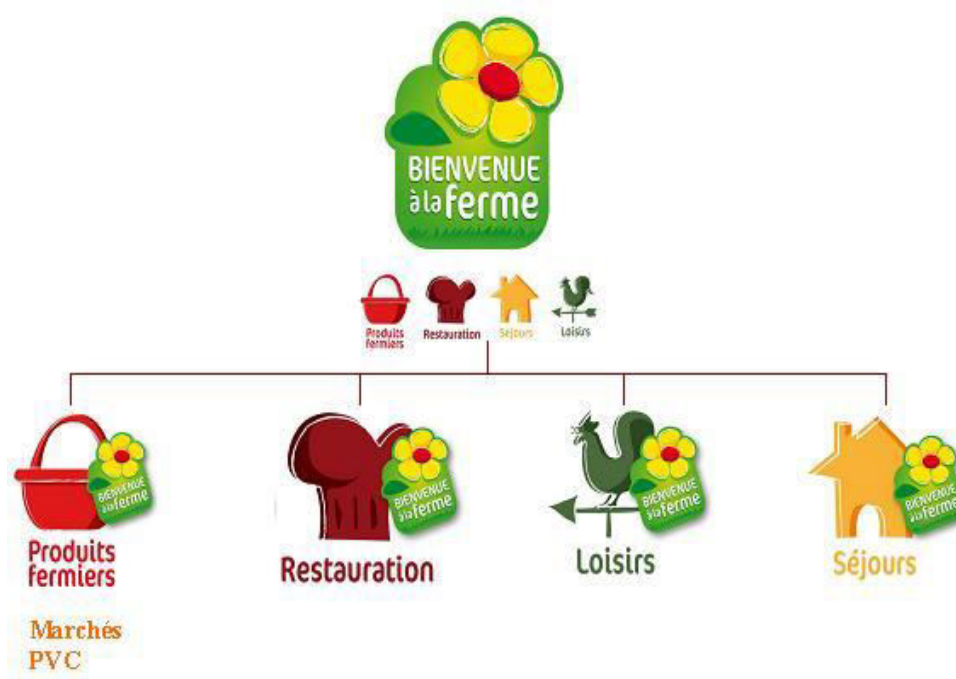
BIENVENUE à la ferme

Produits fermiers
Restauration
Séjours
Loisirs

BIENVENUE à la ferme
Produits fermiers

BIENVENUE à la ferme
Restauration

BIENVENUE à la ferme
Loisirs

BIENVENUE à la ferme
Séjours

Marchés
PVC